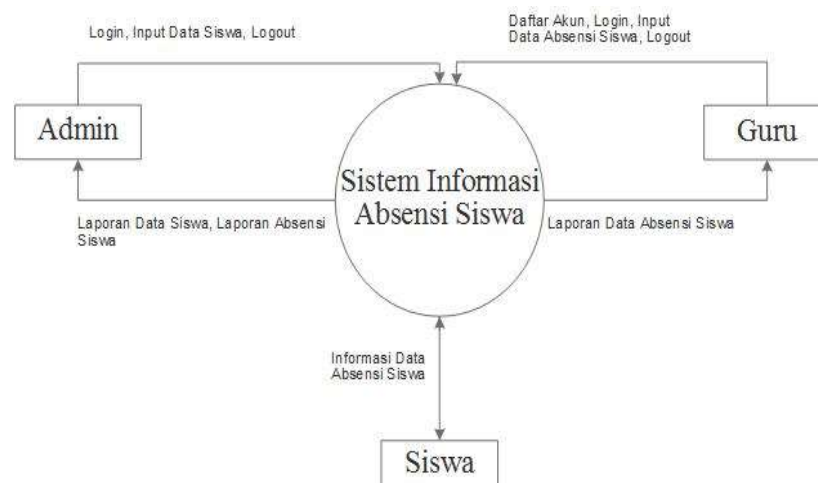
Login, Input Data Siswa, Logout

Daftar Akun, Login, Input Data Absensi Siswa, Logout

Admin

Guru

Sistem Informasi Absensi Siswa

Laporan Data Siswa, Laporan Absensi Siswa

Laporan Data Absensi Siswa

Informasi Data Absensi Siswa

Siswa